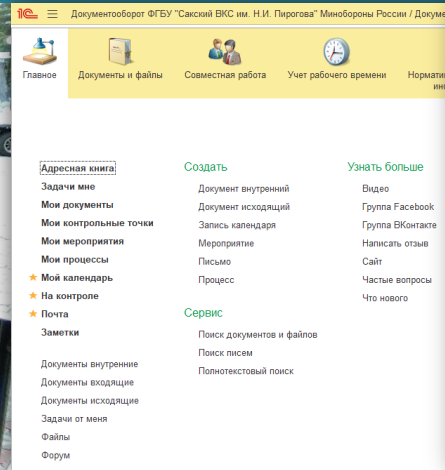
1С Документооборот ФГБУ "Сакский ВКС им. Н.И. Пирогова" Минобороны России / Докумен

Главное

Документы и файлы

Совместная работа

Учет рабочего времени

Нормати инс

Адресная книга
Задачи мне
Мои документы
Мои контрольные точки
Мои мероприятия
Мои процессы
Мой календарь
На контроле
Почта
Заметки

Документы внутренние
Документы входящие
Документы исходящие
Задачи от меня
Файлы
Форум

Создать
Документ внутренний
Документ исходящий
Запись календаря
Мероприятие
Письмо
Процесс

Сервис
Поиск документов и файлов
Поиск писем
Полнотекстовый поиск

Узнать больше
Видео
Группа Facebook
Группа ВКонтакте
Написать отзыв
Сайт
Частые вопросы
Что нового